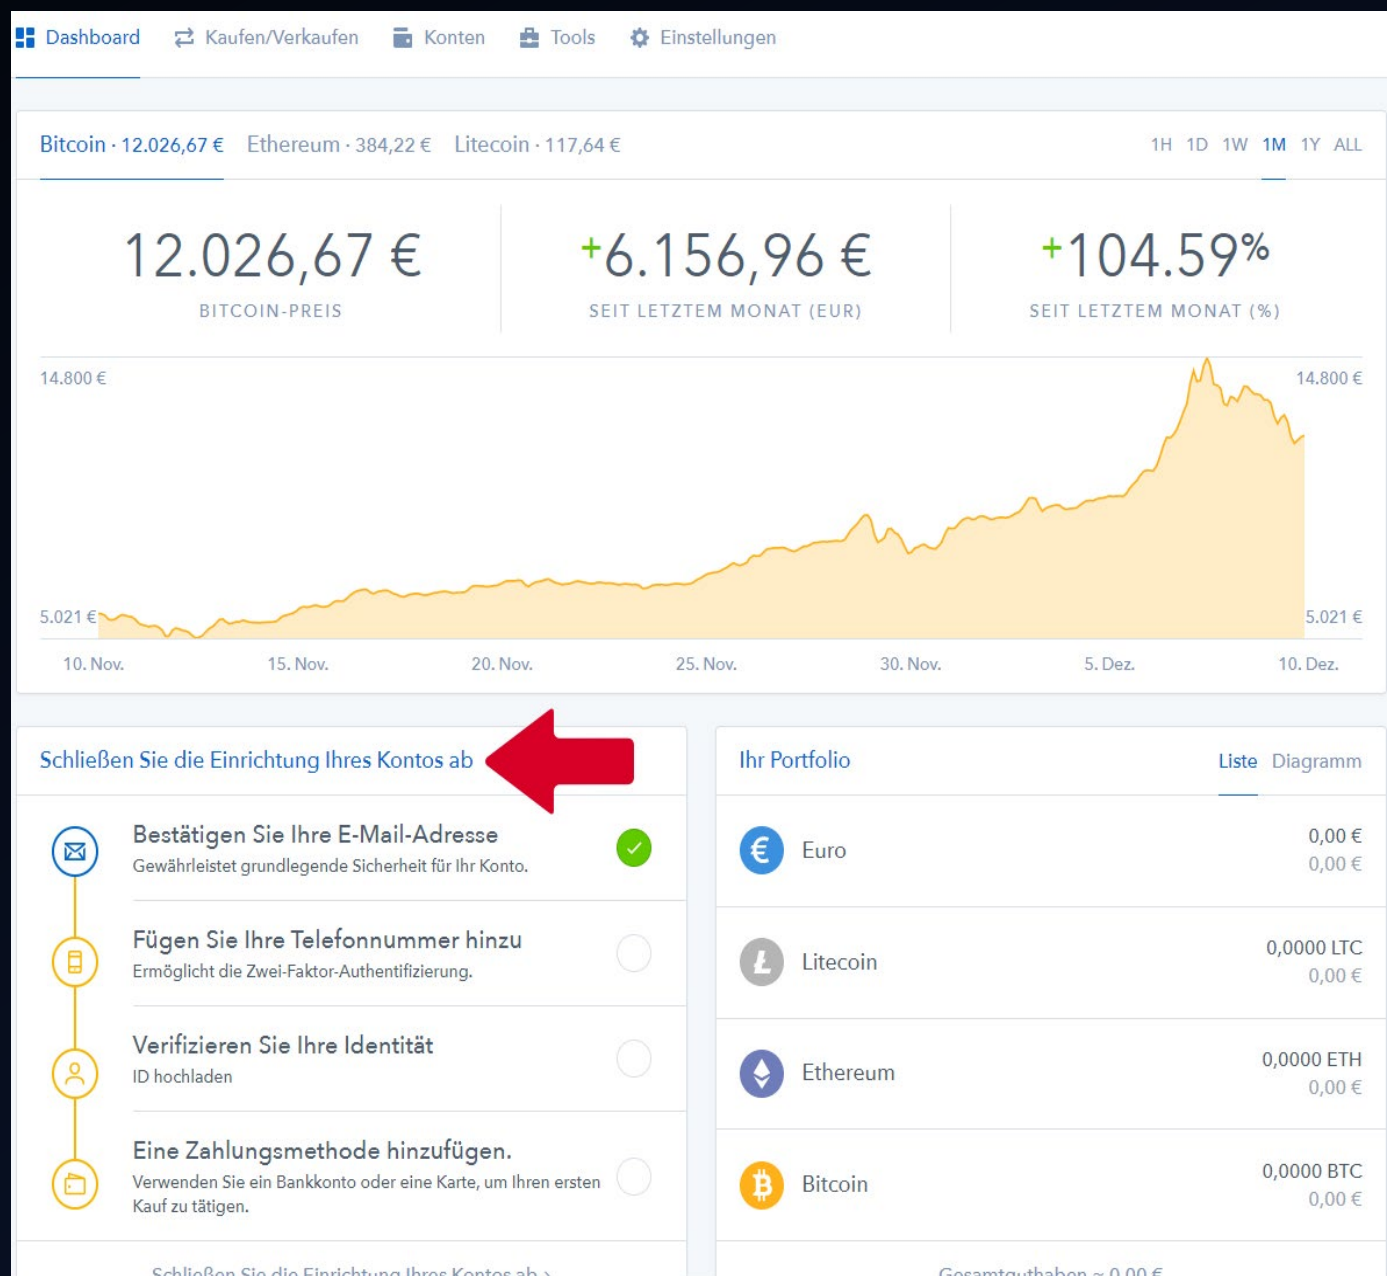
Dashboard Kaufen/Verkaufen Konten Tools Einstellungen

Bitcoin · 12.026,67 € Ethereum · 384,22 € Litecoin · 117,64 €

1H 1D 1W 1M 1Y ALL

12.026,67 €
BITCOIN-PREIS

+6.156,96 €
SEIT LETZTEM MONAT (EUR)

+104.59%
SEIT LETZTEM MONAT (%)

14.800 € 14.800 €

5.021 € 5.021 €

10. Nov. 15. Nov. 20. Nov. 25. Nov. 30. Nov. 5. Dez. 10. Dez.

Schließen Sie die Einrichtung Ihres Kontos ab

Bestätigen Sie Ihre E-Mail-Adresse
Gewährleistet grundlegende Sicherheit für Ihr Konto.

Fügen Sie Ihre Telefonnummer hinzu
Ermöglicht die Zwei-Faktor-Authentifizierung.

Verifizieren Sie Ihre Identität
ID hochladen

Eine Zahlungsmethode hinzufügen.
Verwenden Sie ein Bankkonto oder eine Karte, um Ihren ersten Kauf zu tätigen.

Schließen Sie die Einrichtung Ihres Kontos ab >

Ihr Portfolio

Liste Diagramm

Euro 0,00 € 0,00 €

Litecoin 0,0000 LTC 0,00 €

Ethereum 0,0000 ETH 0,00 €

Bitcoin 0,0000 BTC 0,00 €

Gesamtguthaben ≈ 0,00 €